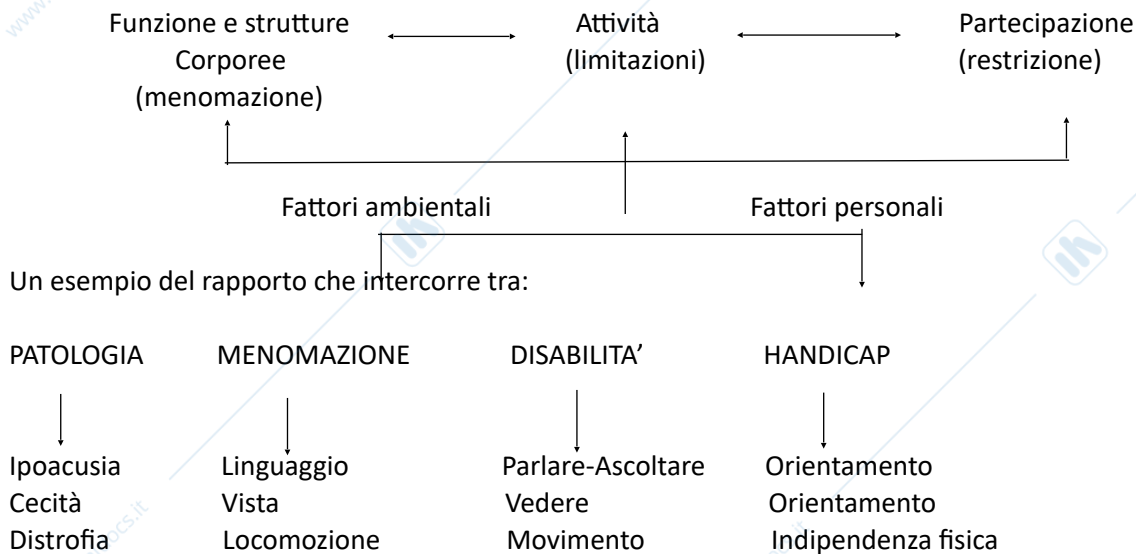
Funzione e strutture Corporee (menomazione)

Attività (limitazioni)

Partecipazione (restrizione)

Fattori ambientali

Fattori personali

Un esempio del rapporto che intercorre tra:

| PATOLOGIA | MENOMAZIONE | DISABILITA’ | HANDICAP |
|---|---|---|---|
| Ipoacusia | Linguaggio | Parlare-Ascoltare | Orientamento |
| Cecità | Vista | Vedere | Orientamento |
| Distrofia | Locomozione | Movimento | Indipendenza fisica |